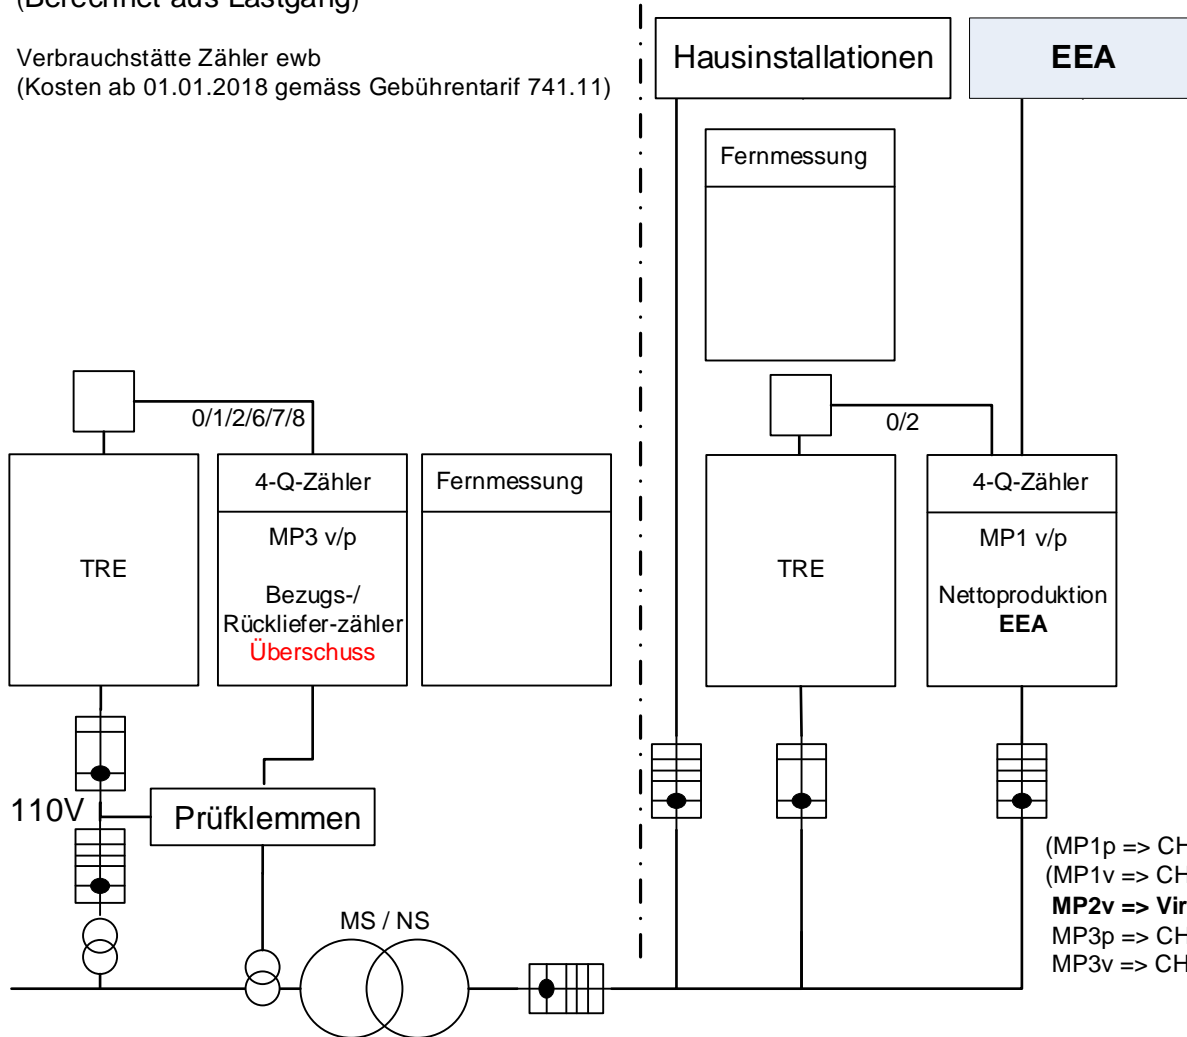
(Berechnet aus Lastgang)

Verbrauchstätte Zähler ewb
(Kosten ab 01.01.2018 gemäss Gebührentarif 741.11)

Hausinstallationen

EEA

Fernmessung

0/1/2/6/7/8

0/2

TRE

4-Q-Zähler

MP3 v/p

Bezugs-/ Rückliefer-zähler Überschuss

Fernmessung

TRE

4-Q-Zähler

MP1 v/p

Nettoproduktion **EEA**

110V

Prüfklemmen

MS / NS

(MP1p => CH
(MP1v => CH
**MP2v => Vir**
MP3p => CH
MP3v => CH